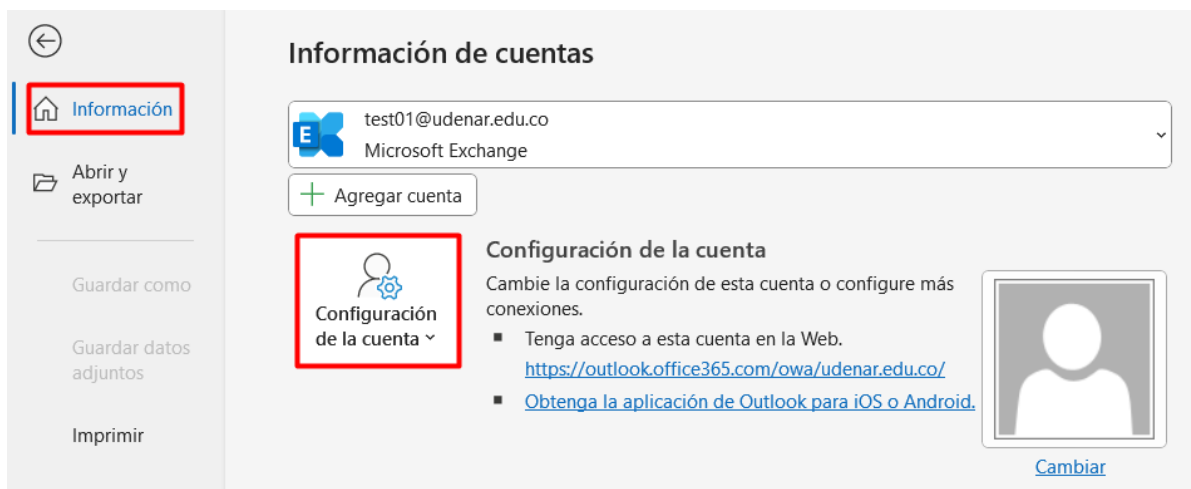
Información

Abrir y exportar

Guardar como

Guardar datos adjuntos

Imprimir

Información de cuentas

test01@udenar.edu.co
Microsoft Exchange

Agregar cuenta

Configuración de la cuenta

Configuración de la cuenta

Cambie la configuración de esta cuenta o configure más conexiones.

- Tenga acceso a esta cuenta en la Web.
https://outlook.office365.com/owa/udenar.edu.co/
- Obtenga la aplicación de Outlook para iOS o Android.

Cambiar